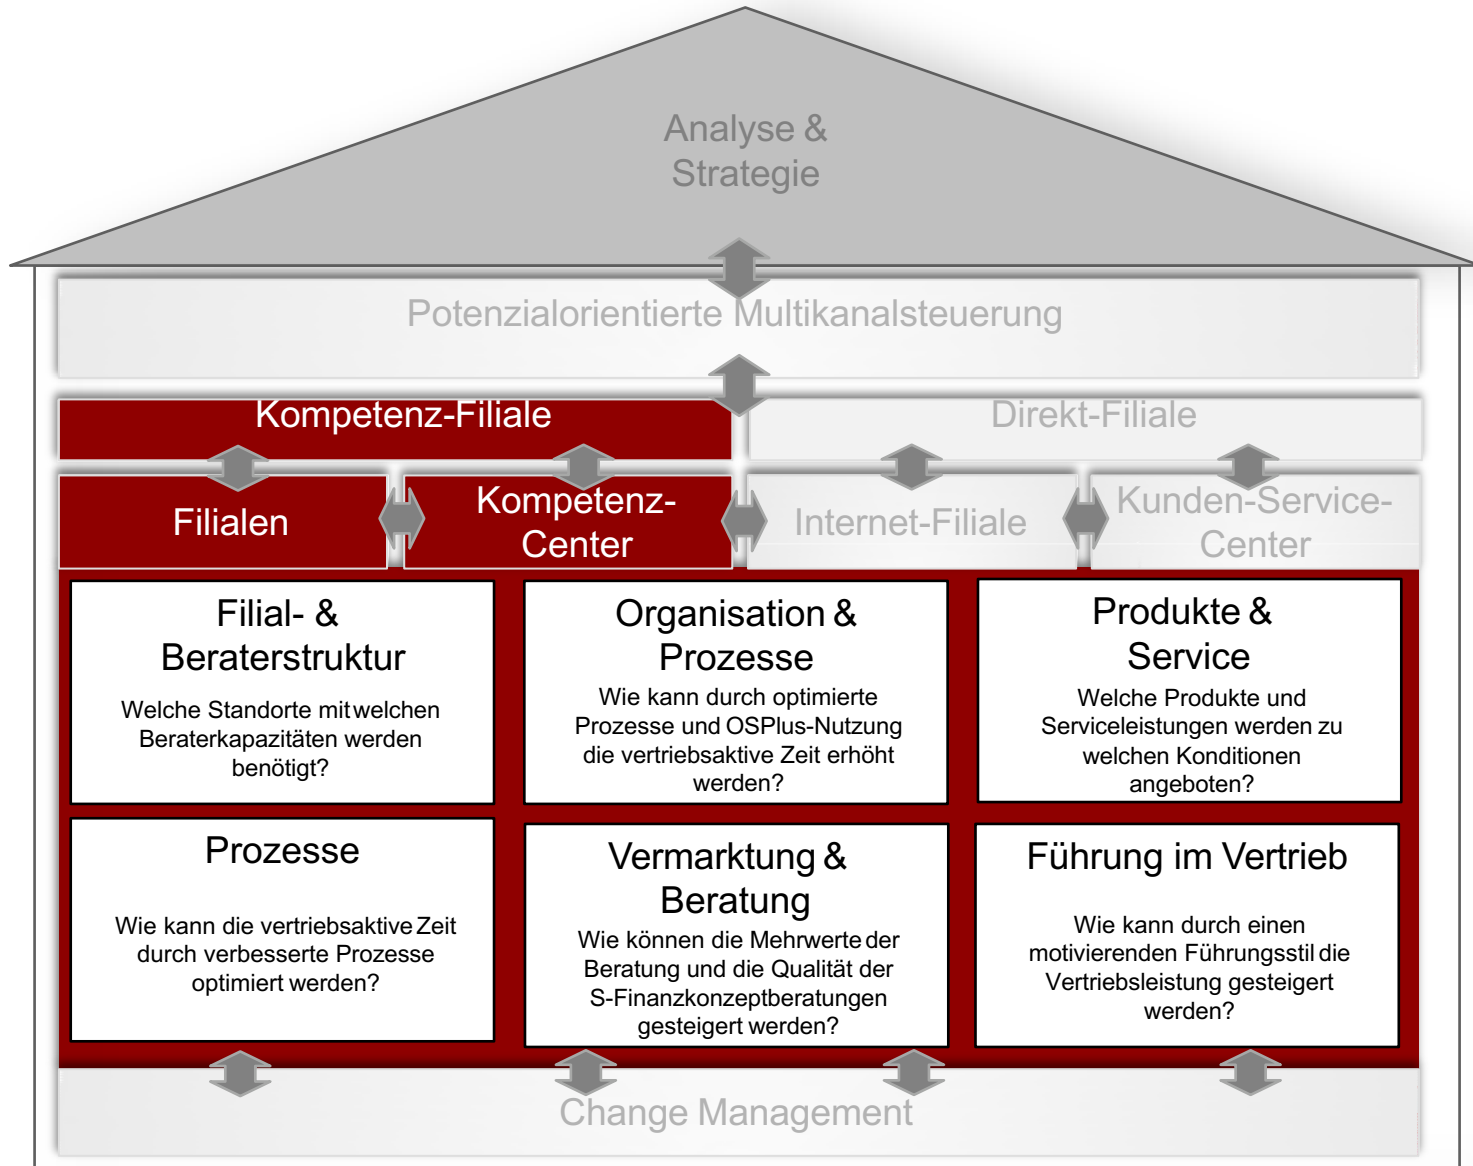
Analyse & Strategie

Potenzialorientierte Multikanalsteuerung

Kompetenz-Filiale

Direkt-Filiale

Filialen

Kompetenz-Center

Internet-Filiale

Kunden-Service-Center

Filial- & Beraterstruktur

Welche Standorte mit welchen Beraterkapazitäten werden benötigt?

Organisation & Prozesse

Wie kann durch optimierte Prozesse und OSPlus-Nutzung die vertriebsaktive Zeit erhöht werden?

Produkte & Service

Welche Produkte und Serviceleistungen werden zu welchen Konditionen angeboten?

Prozesse

Wie kann die vertriebsaktive Zeit durch verbesserte Prozesse optimiert werden?

Vermarktung & Beratung

Wie können die Mehrwerte der Beratung und die Qualität der S-Finanzkonzeptberatungen gesteigert werden?

Führung im Vertrieb

Wie kann durch einen motivierenden Führungsstil die Vertriebsleistung gesteigert werden?

Change Management